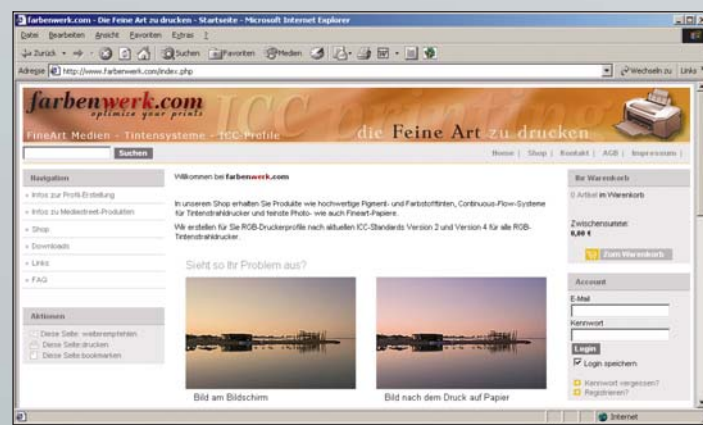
farbenwerk.com - Die Feine Art zu drucken - Startseite - Microsoft Internet Explorer

Datei Bearbeiten Ansicht Favoriten Extras ?

Zurück Suchen Favoriten Medien

Adresse http://www.farbenwerk.com/index.php

Wechseln zu Links

farbenwerk.com
optimize your prints

FineArt Medien - Tintensysteme - ICC-Profile

ICC printing

die Feine Art zu drucken

Suchen

Home | Shop | Kontakt | AGB | Impressum |

Navigation

» Infos zur Profil-Erstellung

» Infos zu Mediastreet-Produkten

» Shop

» Downloads

» Links

» FAQ

Aktionen

Diese Seite: weiterempfehlen

Diese Seite drucken

Diese Seite bookmarken

Willkommen bei farbenwerk.com

In unserem Shop erhalten Sie Produkte wie hochwertige Pigment- und Farbstofftinten, Continuous-Flow-Systeme für Tintenstrahldrucker und feinste Photo- wie auch Fineart-Papiere.

Wir erstellen für Sie RGB-Druckerprofile nach aktuellen ICC-Standards Version 2 und Version 4 für alle RGB-Tintenstrahldrucker.

Sieht so Ihr Problem aus?

Bild am Bildschirm

Bild nach dem Druck auf Papier

Ihr Warenkorb

0 Artikel im Warenkorb

Zwischensumme:
0,00 €

Zum Warenkorb

Account

E-Mail

Kennwort

Login

Login speichern

Kennwort vergessen?

Registrieren?

Internet